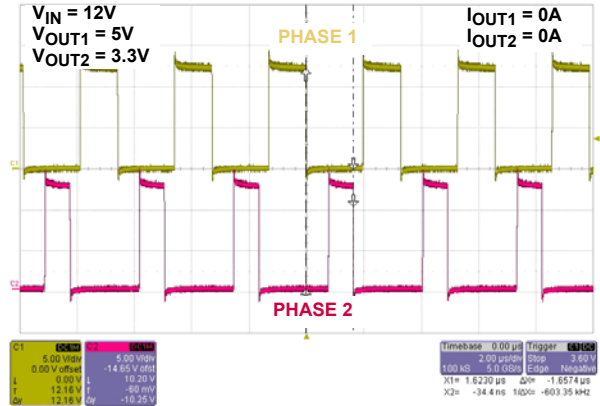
$V_{IN}$ = 12V
$V_{OUT1}$ = 5V
$V_{OUT2}$ = 3.3V

PHASE 1

$I_{OUT1}$ = 0A
$I_{OUT2}$ = 0A

C1

C2

PHASE 2

C1 DC1M
5.00 V/div
0.00 V offset
↓ 0.00 V
↑ 12.16 V
Δy 12.16 V

C2 DC1M
5.00 V/div
-14.65 V ofst
↓ 10.20 V
↑ -60 mV
Δy -10.25 V

Timebase 0.00 µs
2.00 µs/div
100 kS 5.0 GS/s
X1= 1.6230 µs ΔX= -1.6574 µs
X2= -34.4 ns 1/ΔX= -603.35 kHz

Trigger C1 DC
Stop 3.60 V
Edge Negative